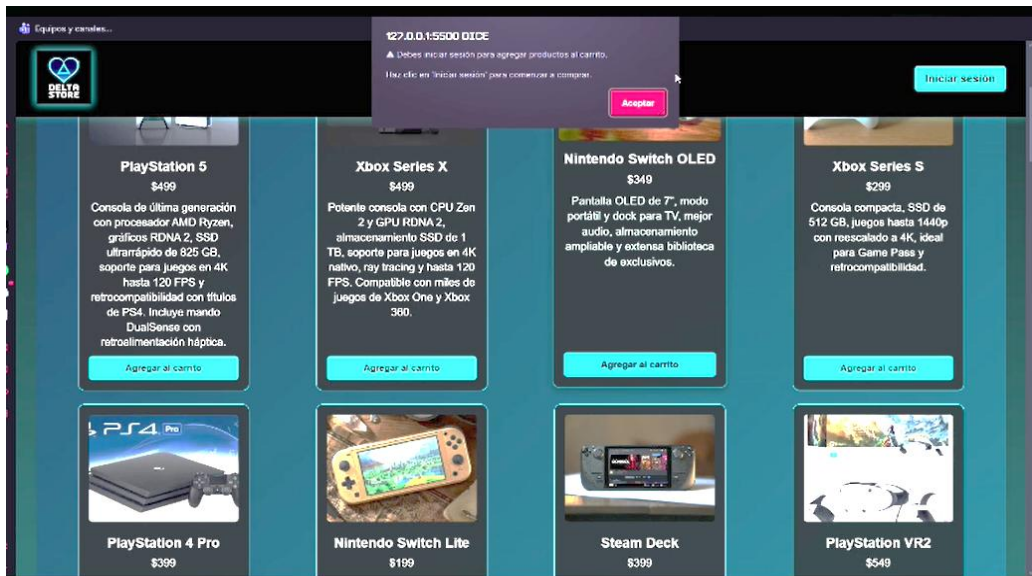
Equipos y canales...

127.0.0.1:5500 DICE

⚠ Debes iniciar sesión para agregar productos al carrito.

Haz clic en "Iniciar sesión" para comenzar a comprar.

Aceptar

DELTA STORE

Iniciar sesión

PlayStation 5

$499

Consola de última generación con procesador AMD Ryzen, gráficos RDNA 2, SSD ultrarrápido de 825 GB, soporte para juegos en 4K hasta 120 FPS y retrocompatibilidad con títulos de PS4. Incluye mando DualSense con retroalimentación háptica.

Agregar al carrito

Xbox Series X

$499

Potente consola con CPU Zen 2 y GPU RDNA 2, almacenamiento SSD de 1 TB, soporte para juegos en 4K nativo, ray tracing y hasta 120 FPS. Compatible con miles de juegos de Xbox One y Xbox 360.

Agregar al carrito

Nintendo Switch OLED

$349

Pantalla OLED de 7", modo portátil y dock para TV, mejor audio, almacenamiento ampliable y extensa biblioteca de exclusivos.

Agregar al carrito

Xbox Series S

$299

Consola compacta, SSD de 512 GB, juegos hasta 1440p con reescalado a 4K, ideal para Game Pass y retrocompatibilidad.

Agregar al carrito

PS4 Pro

PlayStation 4 Pro

$399

Nintendo Switch Lite

$199

Steam Deck

$399

PlayStation VR2

$549